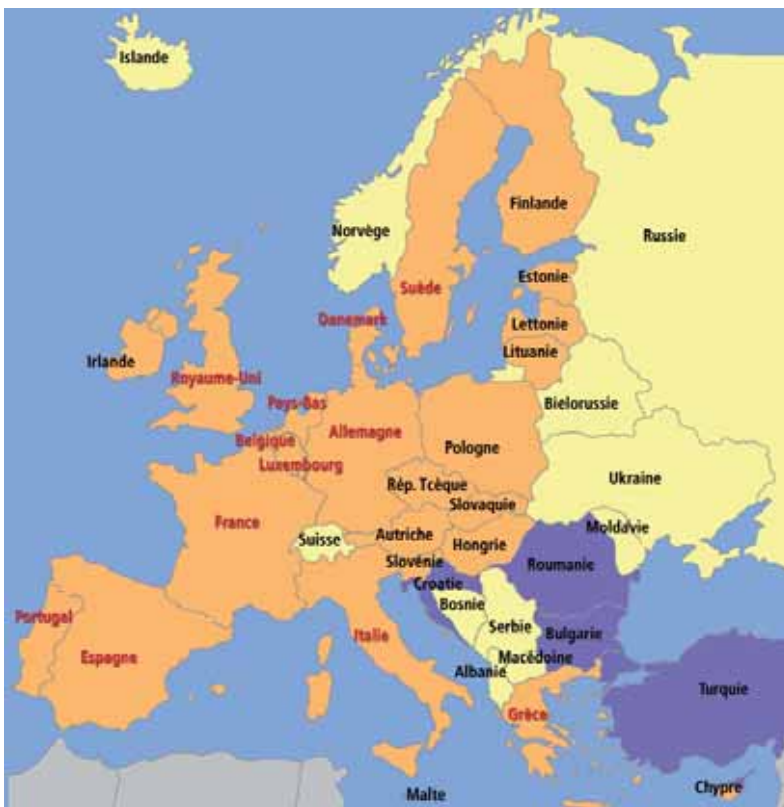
Islande
Finlande
Norvège
Russie
Suède
Estonie
Danemark
Lettonie
Lituanie
Irlande
Royaume-Uni
Pays-Bas
Bielorussie
Allemagne
Belgique
Pologne
Luxembourg
Rép. Tcèque
Ukraine
Slovaquie
France
Moldavie
Suisse
Autriche
Hongrie
Slovénie
Roumanie
Croatie
Bosnie
Portugal
Serbie
Bulgarie
Italie
Espagne
Macèdoine
Albanie
Turquie
Grèce
Malte
Chypre